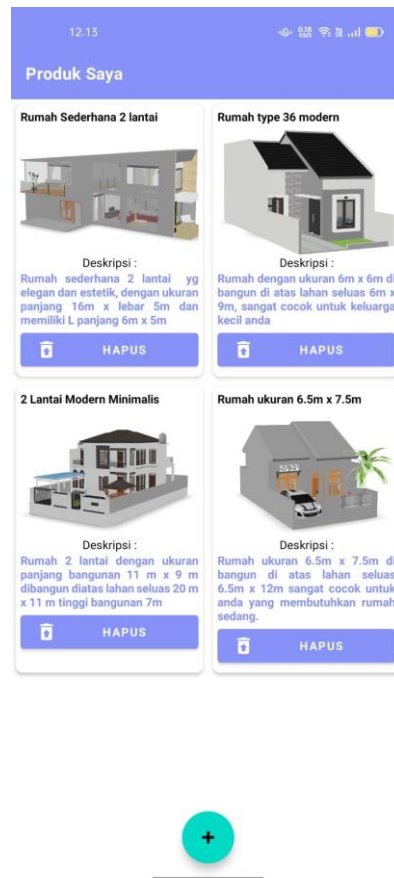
12.13

Produk Saya

Rumah Sederhana 2 lantai

Deskripsi :

Rumah sederhana 2 lantai yg elegan dan estetik, dengan ukuran panjang 16m x lebar 5m dan memiliki L panjang 6m x 5m

HAPUS

Rumah type 36 modern

Deskripsi :

Rumah dengan ukuran 6m x 6m di bangun di atas lahan seluas 6m x 9m, sangat cocok untuk keluarga kecil anda

HAPUS

2 Lantai Modern Minimalis

Deskripsi :

Rumah 2 lantai dengan ukuran panjang bangunan 11 m x 9 m dibangun diatas lahan seluas 20 m x 11 m tinggi bangunan 7m

HAPUS

Rumah ukuran 6.5m x 7.5m

Deskripsi :

Rumah ukuran 6.5m x 7.5m di bangun di atas lahan seluas 6.5m x 12m sangat cocok untuk anda yang membutuhkan rumah sedang.

HAPUS

+